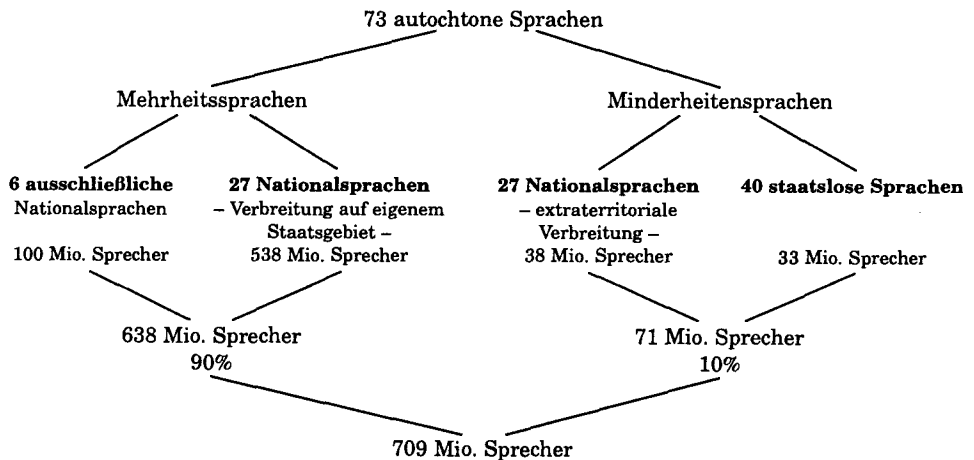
73 autochtone Sprachen

Mehrheitssprachen

Minderheitensprachen

**6 ausschließliche** Nationalsprachen

100 Mio. Sprecher

**27 Nationalsprachen** – Verbreitung auf eigenem Staatsgebiet – 538 Mio. Sprecher

**27 Nationalsprachen** – extraterritoriale Verbreitung – 38 Mio. Sprecher

**40 staatslose Sprachen**

33 Mio. Sprecher

638 Mio. Sprecher 90%

71 Mio. Sprecher 10%

709 Mio. Sprecher